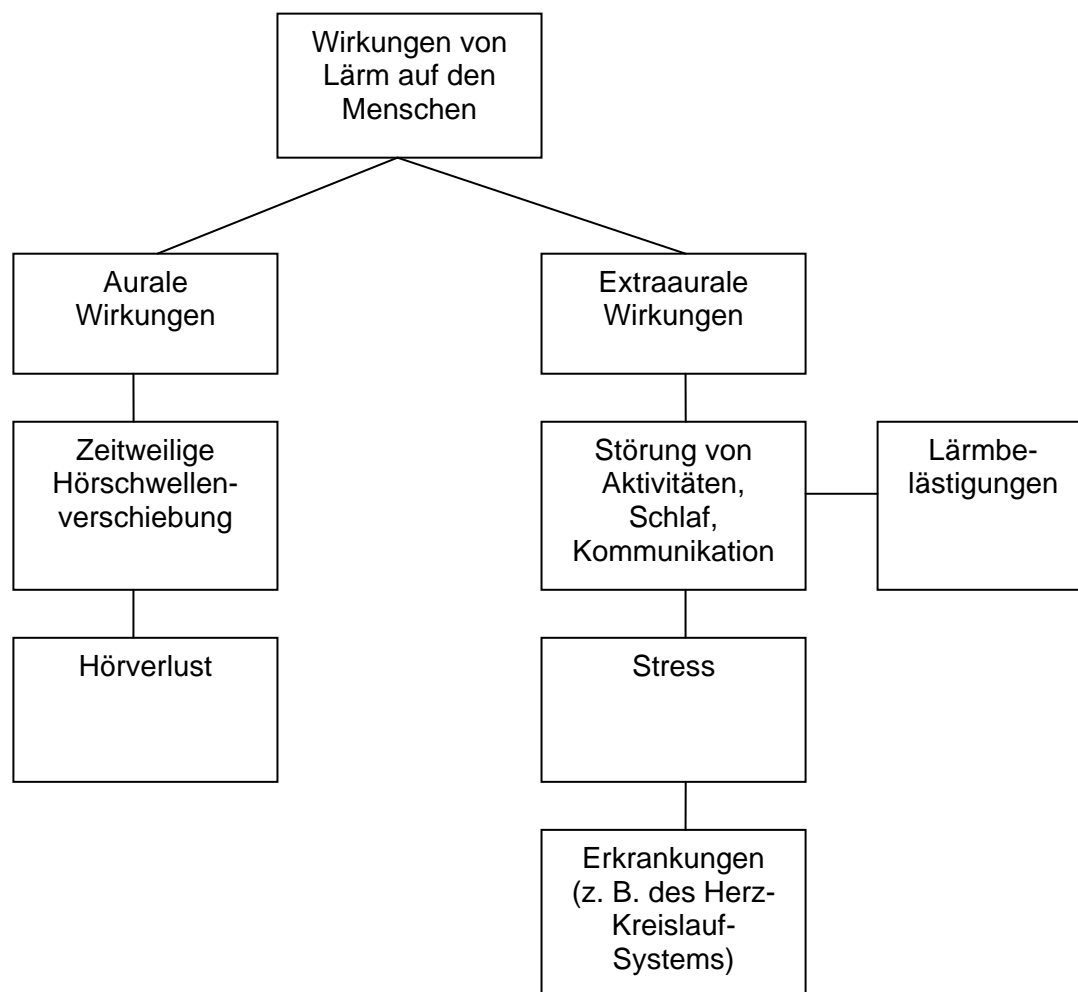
Wirkungen von Lärm auf den Menschen

Aurale Wirkungen

Zeitweilige Hörschwellenverschiebung

Hörverlust

Extraaurale Wirkungen

Störung von Aktivitäten, Schlaf, Kommunikation

Lärmbelästigungen

Stress

Erkrankungen (z. B. des Herz-Kreislauf-Systems)